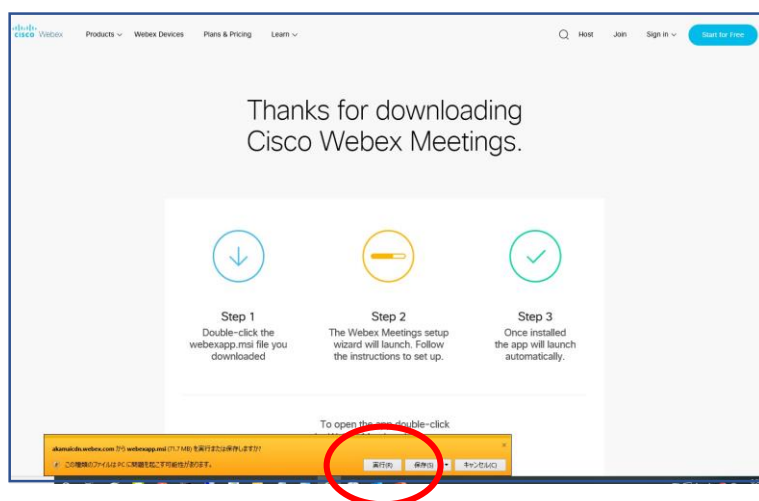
cisco Webex Products Webex Devices Plans & Pricing Learn

Host Join Sign in Start for Free

Thanks for downloading Cisco Webex Meetings.

Step 1
Double-click the webexapp.msi file you downloaded

Step 2
The Webex Meetings setup wizard will launch. Follow the instructions to set up.

Step 3
Once installed the app will launch automatically.

To open the app double-click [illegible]

akamaicdn.webex.com から webexapp.msi (71.7 MB) を実行または保存しますか?
この種類のファイルは PC に問題を起こす可能性があります。

実行(R) 保存(S) キャンセル(C)